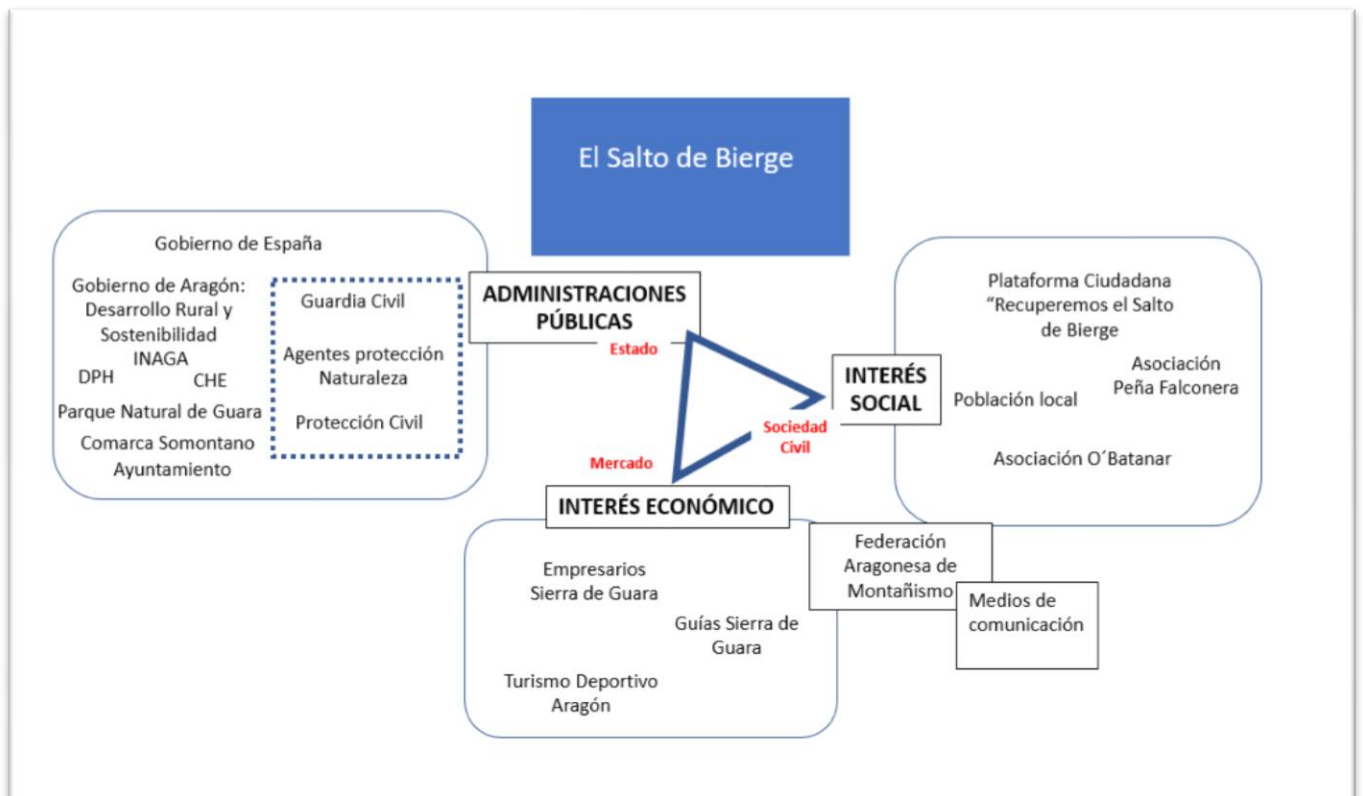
El Salto de Bierge

Gobierno de España

Gobierno de Aragón: Desarrollo Rural y Sostenibilidad

INAGA

DPH

CHE

Parque Natural de Guara

Comarca Somontano

Ayuntamiento

Guardia Civil

Agentes protección Naturaleza

Protección Civil

ADMINISTRACIONES PÚBLICAS

Estado

Mercado

Sociedad Civil

INTERÉS SOCIAL

Plataforma Ciudadana "Recuperemos el Salto de Bierge

Asociación Peña Falconera

Población local

Asociación O´Batanar

INTERÉS ECONÓMICO

Empresarios Sierra de Guara

Guías Sierra de Guara

Turismo Deportivo Aragón

Federación Aragonesa de Montañismo

Medios de comunicación